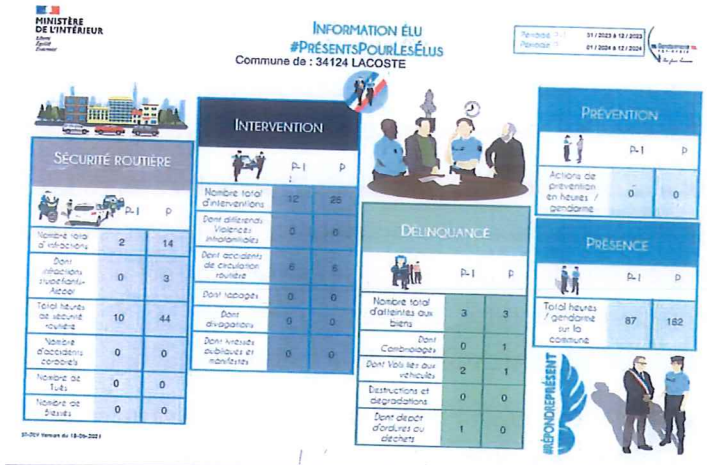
MINISTÈRE DE L'INTÉRIEUR
Liberté Égalité Fraternité

INFORMATION ÉLU
#PRÉSENTSPOURLESÉLUS
Commune de : 34124 LACOSTE

Période P-1 01 / 2023 à 12 / 2023
Période P 01 / 2024 à 12 / 2024

Gendarmerie nationale

SÉCURITÉ ROUTIÈRE

| | P-1 | P |
|---|---|---|
| Nombre total d'infractions | 2 | 14 |
| Dont infractions stupéfiants-alcool | 0 | 3 |
| Total heures de sécurité routière | 10 | 44 |
| Nombre d'accidents corporels | 0 | 0 |
| Nombre de Tués | 0 | 0 |
| Nombre de blessés | 0 | 0 |

INTERVENTION

| | P-1 | P |
|---|---|---|
| Nombre total d'interventions | 12 | 25 |
| Dont différends Violences intrafamiliales | 0 | 0 |
| Dont accidents de circulation routière | 5 | 5 |
| Dont tapages | 0 | 0 |
| Dont divagations | 0 | 0 |
| Dont troubles publiques et manifestes | 0 | 0 |

DELINQUANCE

| | P-1 | P |
|---|---|---|
| Nombre total d'atteintes aux biens | 3 | 3 |
| Dont Cambriolages | 0 | 1 |
| Dont Vols liés aux véhicules | 2 | 1 |
| Destructions et dégradations | 0 | 0 |
| Dont dépôt d'ordures ou déchets | 1 | 0 |

PRÉVENTION

| | P-1 | P |
|---|---|---|
| Actions de prévention en heures / gendarme | 0 | 0 |

PRÉSENCE

| | P-1 | P |
|---|---|---|
| Total heures / gendarme sur la commune | 87 | 162 |

#RÉPONDREPRÉSENT

ST-DEV Version du 18-06-2021